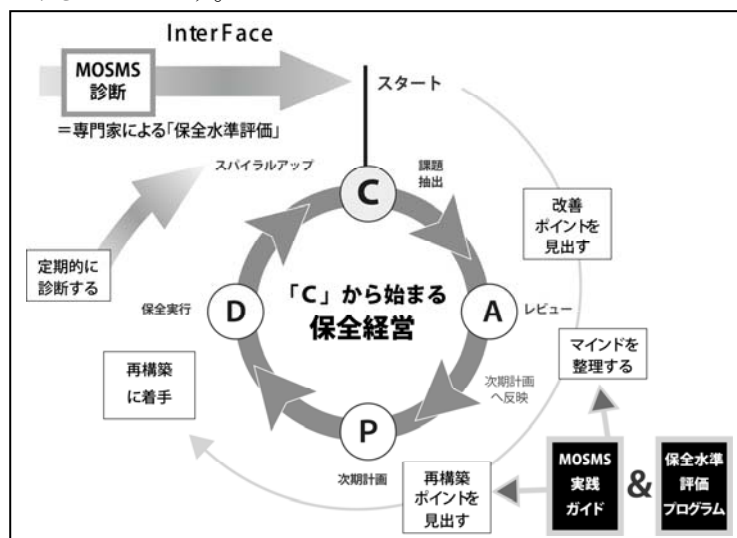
InterFace

MOSMS 診断

=専門家による「保全水準評価」

スタート

スパイラルアップ

C

課題抽出

改善ポイントを見出す

定期的に診断する

「C」から始まる
保全経営

保全実行

D

A

レビュー

マインドを整理する

再構築に着手

次期計画へ反映

P

次期計画

再構築ポイントを見出す

MOSMS 実践 ガイド

&

保全水準 評価 プログラム